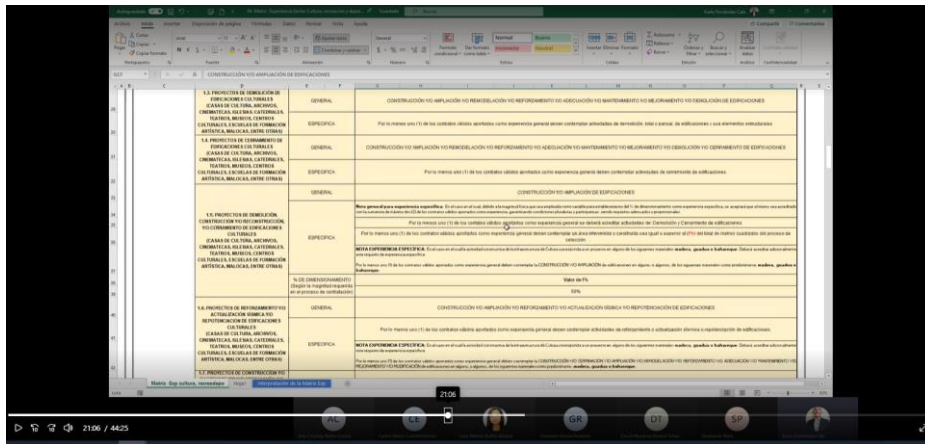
CONSTRUCCIÓN Y/O AMPLIACIÓN DE EDIFICACIONES

1.3. PROYECTOS DE DEMOLICIÓN DE EDIFICACIONES CULTURALES (CASAS DE CULTURA, ARCHIVOS, CINEMATECAS, IGLESIAS, CATEDRALES, TEATROS, MUSEOS, CENTROS CULTURALES, ESCUELAS DE FORMACIÓN ARTÍSTICA, MALOCAS, ENTRE OTRAS)

GENERAL

CONSTRUCCIÓN Y/O AMPLIACIÓN Y/O REMODELACIÓN Y/O REFORZAMIENTO Y/O ADECUACIÓN Y/O MANTENIMIENTO Y/O MEJORAMIENTO Y/O DEMOLICIÓN DE EDIFICACIONES

ESPECÍFICA

Por lo menos uno (1) de los contratos válidos aportados como experiencia general deben contemplar actividades de demolición total o parcial de edificaciones y sus elementos estructurales

1.4. PROYECTOS DE CERRAMIENTO DE EDIFICACIONES CULTURALES (CASAS DE CULTURA, ARCHIVOS, CINEMATECAS, IGLESIAS, CATEDRALES, TEATROS, MUSEOS, CENTROS CULTURALES, ESCUELAS DE FORMACIÓN ARTÍSTICA, MALOCAS, ENTRE OTRAS)

GENERAL

CONSTRUCCIÓN Y/O AMPLIACIÓN Y/O REMODELACIÓN Y/O REFORZAMIENTO Y/O ADECUACIÓN Y/O MANTENIMIENTO Y/O MEJORAMIENTO Y/O DEMOLICIÓN Y/O CERRAMIENTO DE EDIFICACIONES

ESPECÍFICA

Por lo menos uno (1) de los contratos válidos aportados como experiencia general deben contemplar actividades de cerramiento de edificaciones

GENERAL

CONSTRUCCIÓN Y/O AMPLIACIÓN DE EDIFICACIONES

1.5. PROYECTOS DE DEMOLICIÓN, CONSTRUCCIÓN Y/O RECONSTRUCCIÓN, Y/O CERRAMIENTO DE EDIFICACIONES CULTURALES (CASAS DE CULTURA, ARCHIVOS, CINEMATECAS, IGLESIAS, CATEDRALES, TEATROS, MUSEOS, CENTROS CULTURALES, ESCUELAS DE FORMACIÓN ARTÍSTICA, MALOCAS, ENTRE OTRAS)

ESPECÍFICA

Nota general para experiencia específica: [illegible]

Por lo menos uno (1) de los contratos válidos aportados como experiencia general se deberá acreditar actividades de Demolición y Cerramiento de edificaciones

Por lo menos uno (1) de los contratos válidos aportados como experiencia general deben contemplar un área intervenida o construida mayor o igual a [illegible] del área total de metros cuadrados del proceso de selección

NOTA EXPERIENCIA ESPECÍFICA: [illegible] madera, guadua o bahareque. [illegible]

Por lo menos uno (1) de los contratos válidos aportados como experiencia general deben contemplar la CONSTRUCCIÓN Y/O AMPLIACIÓN de edificaciones en alguno, o algunos, de los siguientes materiales como predominantes: madera, guadua o bahareque.

% DE DIMENSIONAMIENTO (Según la magnitud requerida en el proceso de contratación)

Valor de F%

50%

1.6. PROYECTOS DE REFORZAMIENTO Y/O ACTUALIZACIÓN SÍSMICA Y/O REPOTENCIACIÓN DE EDIFICACIONES CULTURALES (CASAS DE CULTURA, ARCHIVOS, CINEMATECAS, IGLESIAS, CATEDRALES, TEATROS, MUSEOS, CENTROS CULTURALES, ESCUELAS DE FORMACIÓN ARTÍSTICA, MALOCAS, ENTRE OTRAS)

GENERAL

CONSTRUCCIÓN Y/O AMPLIACIÓN Y/O REFORZAMIENTO Y/O ACTUALIZACIÓN SÍSMICA Y/O REPOTENCIACIÓN DE EDIFICACIONES

ESPECÍFICA

Por lo menos uno (1) de los contratos válidos aportados como experiencia general deben contemplar actividades de reforzamiento o actualización sísmica o repotenciación de edificaciones.

NOTA EXPERIENCIA ESPECÍFICA: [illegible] madera, guadua o bahareque. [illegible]

Por lo menos uno (1) de los contratos válidos aportados como experiencia general deben contemplar la CONSTRUCCIÓN Y/O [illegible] madera, guadua o bahareque.

1.7. PROYECTOS DE CONSTRUCCIÓN Y/O

Matriz Exp cultura, recreación | Hoja1 | Interpretación de la Matriz Exp

21:06

21:06 / 44:25

AC CE GR DT SP